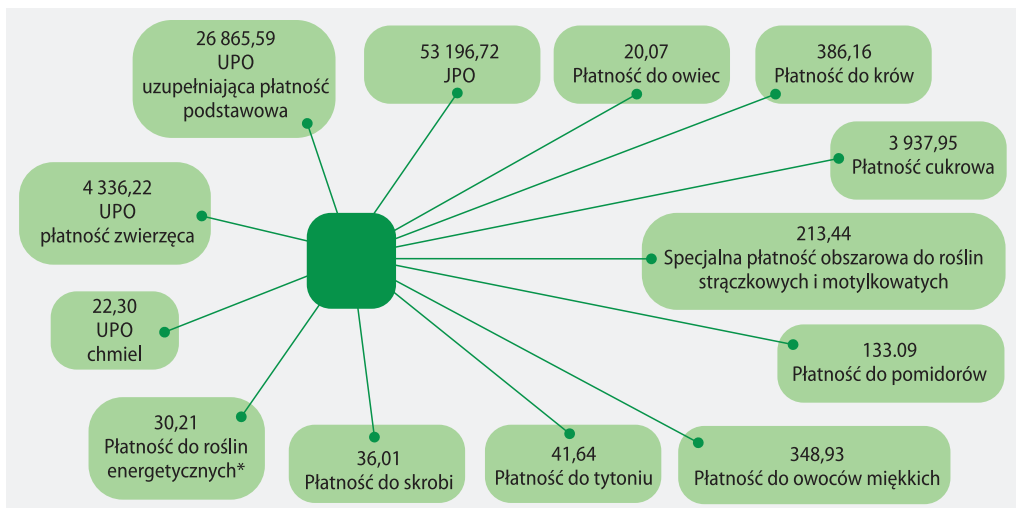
26 865,59
UPO
uzupełniająca płatność podstawowa

53 196,72
JPO

20,07
Płatność do owiec

386,16
Płatność do krów

3 937,95
Płatność cukrowa

4 336,22
UPO
płatność zwierzęca

213,44
Specjalna płatność obszarowa do roślin strączkowych i motylkowatych

22,30
UPO
chmiel

133.09
Płatność do pomidorów

30,21
Płatność do roślin energetycznych*

36,01
Płatność do skrobi

41,64
Płatność do tytoniu

348,93
Płatność do owoców miękkich